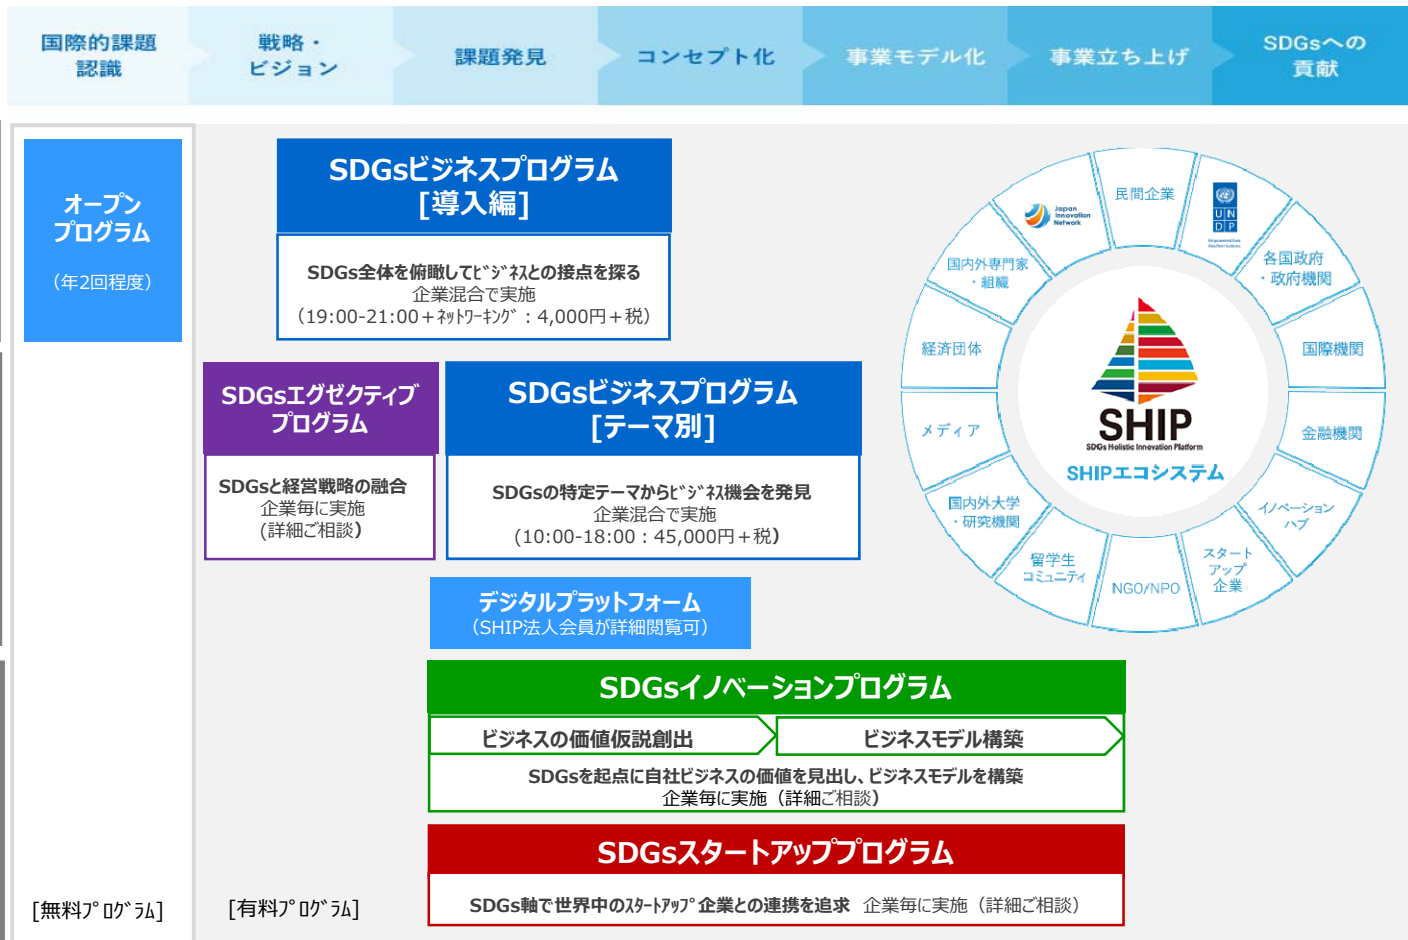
国際的課題認識

戦略・ビジョン

課題発見

コンセプト化

事業モデル化

事業立ち上げ

SDGsへの貢献

オープンプログラム

（年2回程度）

SDGsビジネスプログラム［導入編］

SDGs全体を俯瞰してﾋﾞｼﾞﾈｽとの接点を探る
企業混合で実施
（19:00-21:00＋ﾈｯﾄﾜｰｷﾝｸﾞ：4,000円＋税）

SDGsエグゼクティブプログラム

SDGsと経営戦略の融合
企業毎に実施
（詳細ご相談）

SDGsビジネスプログラム［テーマ別］

SDGsの特定テーマからﾋﾞｼﾞﾈｽ機会を発見
企業混合で実施
（10:00-18:00：45,000円＋税）

デジタルプラットフォーム
（SHIP法人会員が詳細閲覧可）

SDGsイノベーションプログラム

ビジネスの価値仮説創出

ビジネスモデル構築

SDGsを起点に自社ビジネスの価値を見出し、ビジネスモデルを構築
企業毎に実施（詳細ご相談）

SDGsスタートアッププログラム

SDGs軸で世界中のｽﾀｰﾄｱｯﾌﾟ企業との連携を追求　企業毎に実施（詳細ご相談）

［無料ﾌﾟﾛｸﾞﾗﾑ］

［有料ﾌﾟﾛｸﾞﾗﾑ］

Japan Innovation Network

民間企業

U N D P

各国政府・政府機関

国際機関

金融機関

イノベーションハブ

スタートアップ企業

NGO/NPO

留学生コミュニティ

国内外大学・研究機関

メディア

経済団体

国内外専門家・組織

SHIP
SDGs Holistic Innovation Platform

SHIPエコシステム